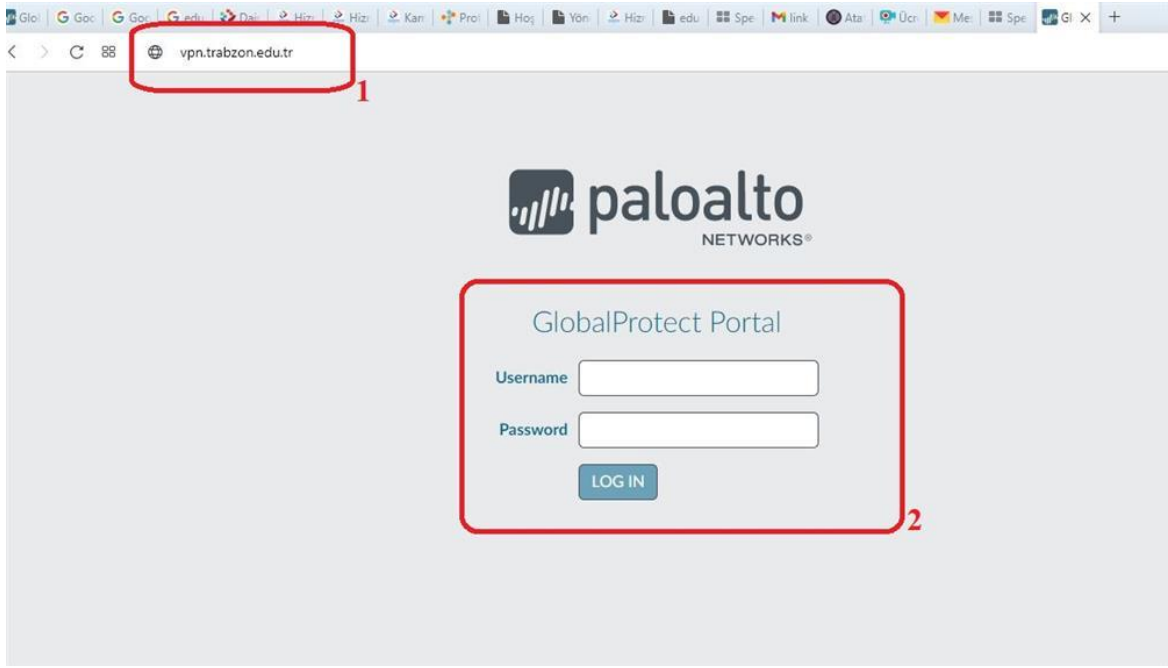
Glol | Goc | Goc | edu | Dai | Hizı | Hizı | Karı | Prof | Hoş | Yön | Hizı | edu | Spe | link | Ata | Ücr | Me | Spe | Gl ✕ | +

vpn.trabzon.edu.tr

1

paloalto
NETWORKS®

GlobalProtect Portal

Username

Password

LOG IN

2